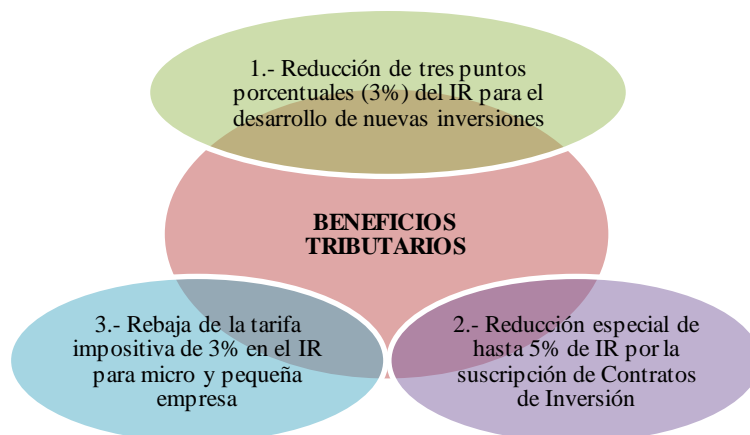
1.- Reducción de tres puntos porcentuales (3%) del IR para el desarrollo de nuevas inversiones

BENEFICIOS TRIBUTARIOS

3.- Rebaja de la tarifa impositiva de 3% en el IR para micro y pequeña empresa

2.- Reducción especial de hasta 5% de IR por la suscripción de Contratos de Inversión